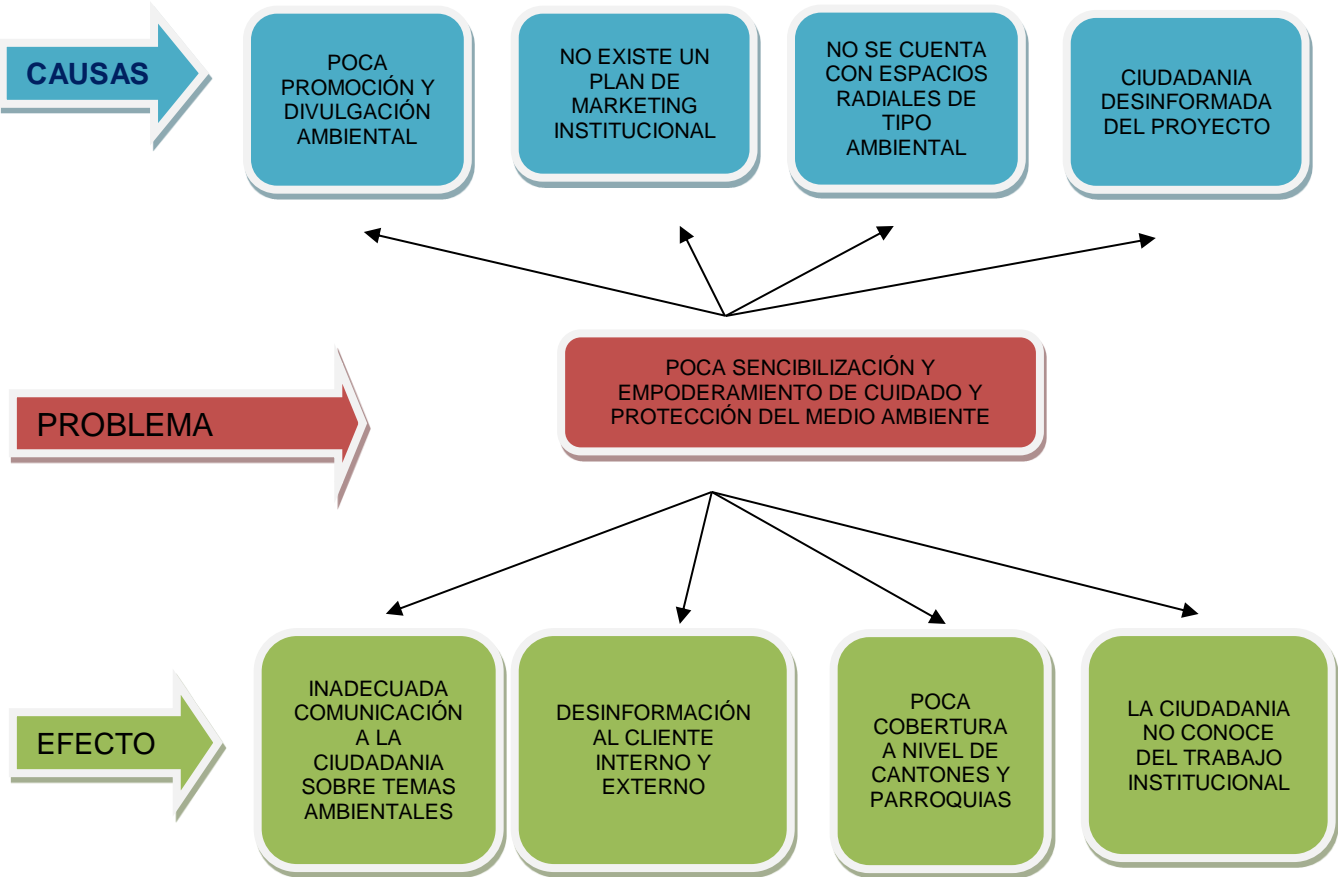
CAUSAS

POCA PROMOCIÓN Y DIVULGACIÓN AMBIENTAL

NO EXISTE UN PLAN DE MARKETING INSTITUCIONAL

NO SE CUENTA CON ESPACIOS RADIALES DE TIPO AMBIENTAL

CIUDADANIA DESINFORMADA DEL PROYECTO

PROBLEMA

POCA SENCIBILIZACIÓN Y EMPODERAMIENTO DE CUIDADO Y PROTECCIÓN DEL MEDIO AMBIENTE

EFECTO

INADECUADA COMUNICACIÓN A LA CIUDADANIA SOBRE TEMAS AMBIENTALES

DESINFORMACIÓN AL CLIENTE INTERNO Y EXTERNO

POCA COBERTURA A NIVEL DE CANTONES Y PARROQUIAS

LA CIUDADANIA NO CONOCE DEL TRABAJO INSTITUCIONAL